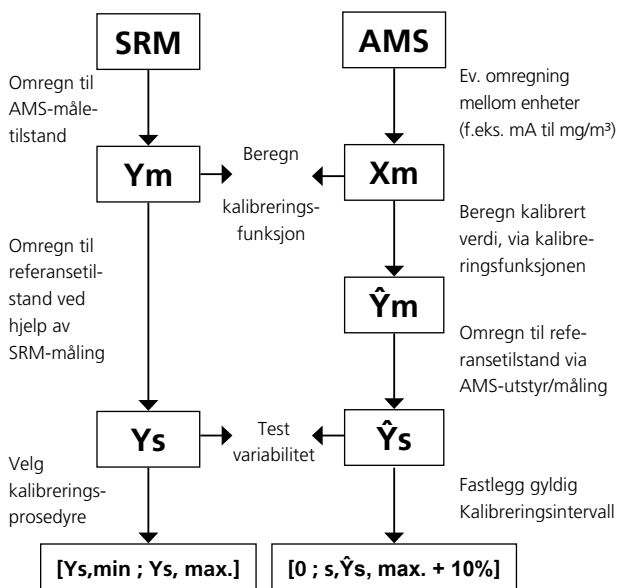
SRM

AMS

Omregn til AMS-måletilstand

Ev. omregning mellom enheter (f.eks. mA til mg/m³)

Ym

Beregn kalibreringsfunksjon

Xm

Beregn kalibrert verdi, via kalibreringsfunksjonen

Omregn til referansetilstand ved hjelp av SRM-måling

$\hat{Y}$m

Omregn til referansetilstand via AMS-utstyr/måling

Ys

Test variabilitet

$\hat{Y}$s

Velg kalibreringsprosedyre

Fastlegg gyldig Kalibreringsintervall

[Ys,min ; Ys, max.]

[0 ; s,$\hat{Y}$s, max. + 10%]